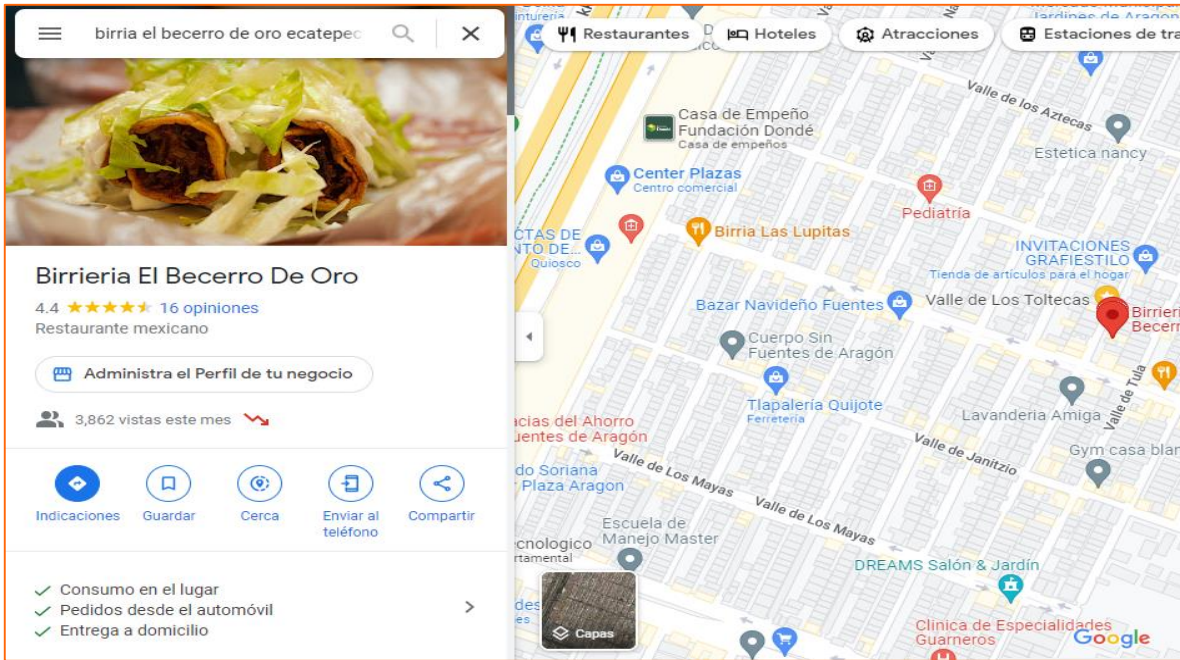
birria el becerro de oro ecatepec

Birrieria El Becerro De Oro

4.4 ★★★★★ 16 opiniones

Restaurante mexicano

Administra el Perfil de tu negocio

3,862 vistas este mes

Indicaciones

Guardar

Cerca

Enviar al teléfono

Compartir

Consumo en el lugar

Pedidos desde el automóvil

Entrega a domicilio

Restaurantes

Hoteles

Atracciones

Estaciones de tra

Casa de Empeño Fundación Dondé

Casa de empeños

Center Plazas

Centro comercial

Birria Las Lupitas

Pediatría

Valle de los Aztecas

Estetica nancy

INVITACIONES GRAFIESTILO

Tienda de artículos para el hogar

Bazar Navideño Fuentes

Valle de Los Toltecas

Birreri Becerr

Cuerpo Sin Fuentes de Aragón

Tlapalería Quijote

Ferretería

Lavanderia Amiga

Valle de Tula

Valle de Janitzio

Gym casa blan

Valle de Los Mayas

Valle de Los Mayas

Escuela de Manejo Master

DREAMS Salón & Jardín

Clinica de Especialidades Guarneros

cias del Ahorro uentes de Aragón

do Soriana Plaza Aragon

cnologico rtamental

CTAS DE NTO DE...

Quiosco

Capas

Google